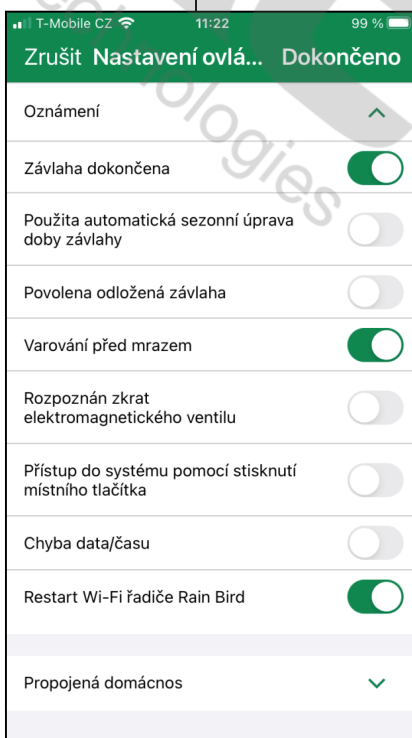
T-Mobile CZ 11:22 99 %

Zrušit Nastavení ovlá... Dokončeno

Oznámení

Závlaha dokončena

Použita automatická sezonní úprava doby závlahy

Povolena odložená závlaha

Varování před mrazem

Rozpoznán zkrat elektromagnetického ventilu

Přístup do systému pomocí stisknutí místního tlačítka

Chyba data/času

Restart Wi-Fi řadiče Rain Bird

Propojená domácnos

technologies